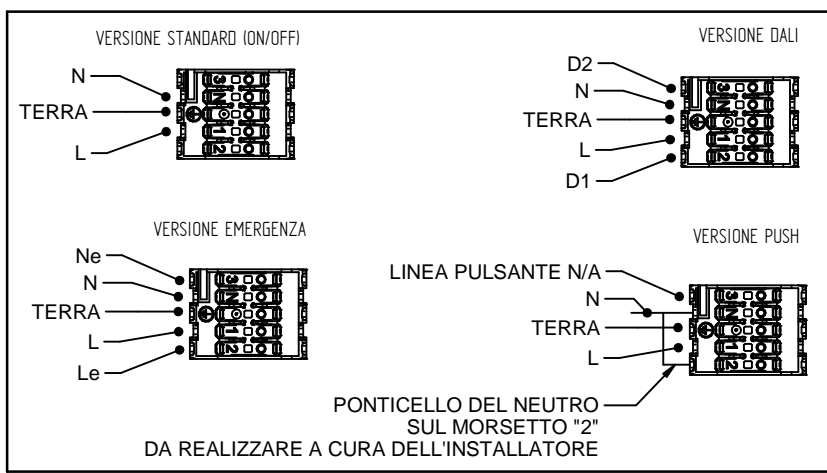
VERSIONE STANDARD (ON/OFF)

N
TERRA
L

VERSIONE DALI

D2
N
TERRA
L
D1

VERSIONE EMERGENZA

Ne
N
TERRA
L
Le

VERSIONE PUSH

LINEA PULSANTE N/A
N
TERRA
L

PONTICELLO DEL NEUTRO SUL MORSETTO "2" DA REALIZZARE A CURA DELL'INSTALLATORE